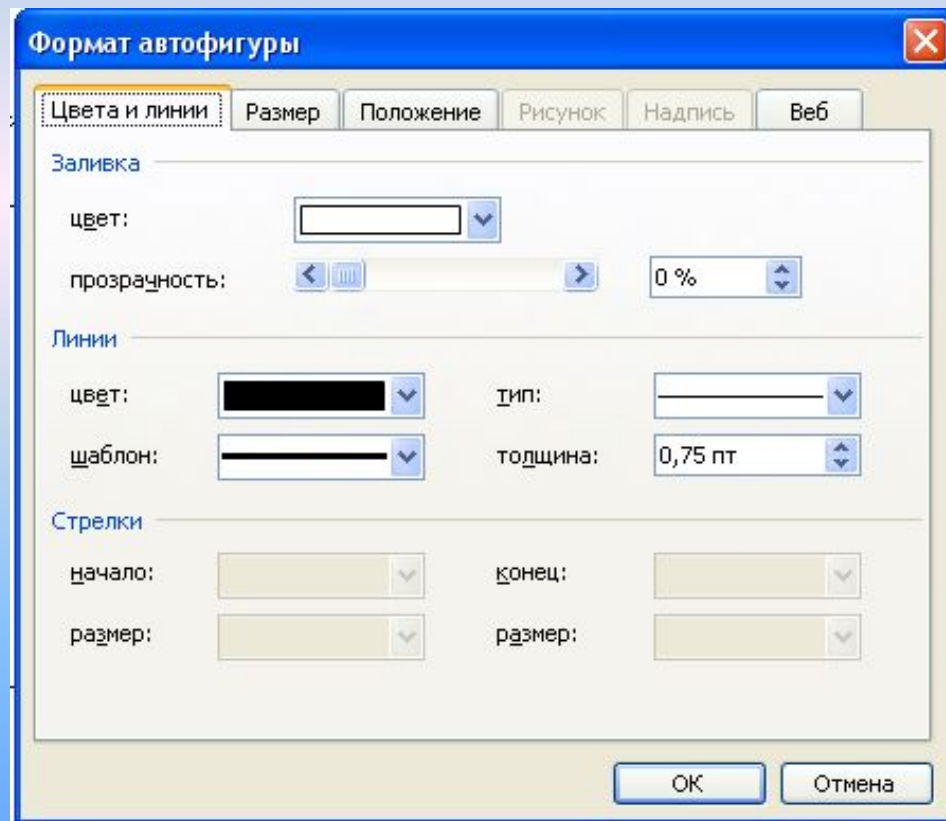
Формат автофигуры

Цвета и линии | Размер | Положение | Рисунок | Надпись | Веб

Заливка

цвет:

прозрачность: 0 %

Линии

цвет:
тип:
шаблон:
толщина: 0,75 пт

Стрелки

начало:
конец:
размер:
размер:

ОК
Отмена